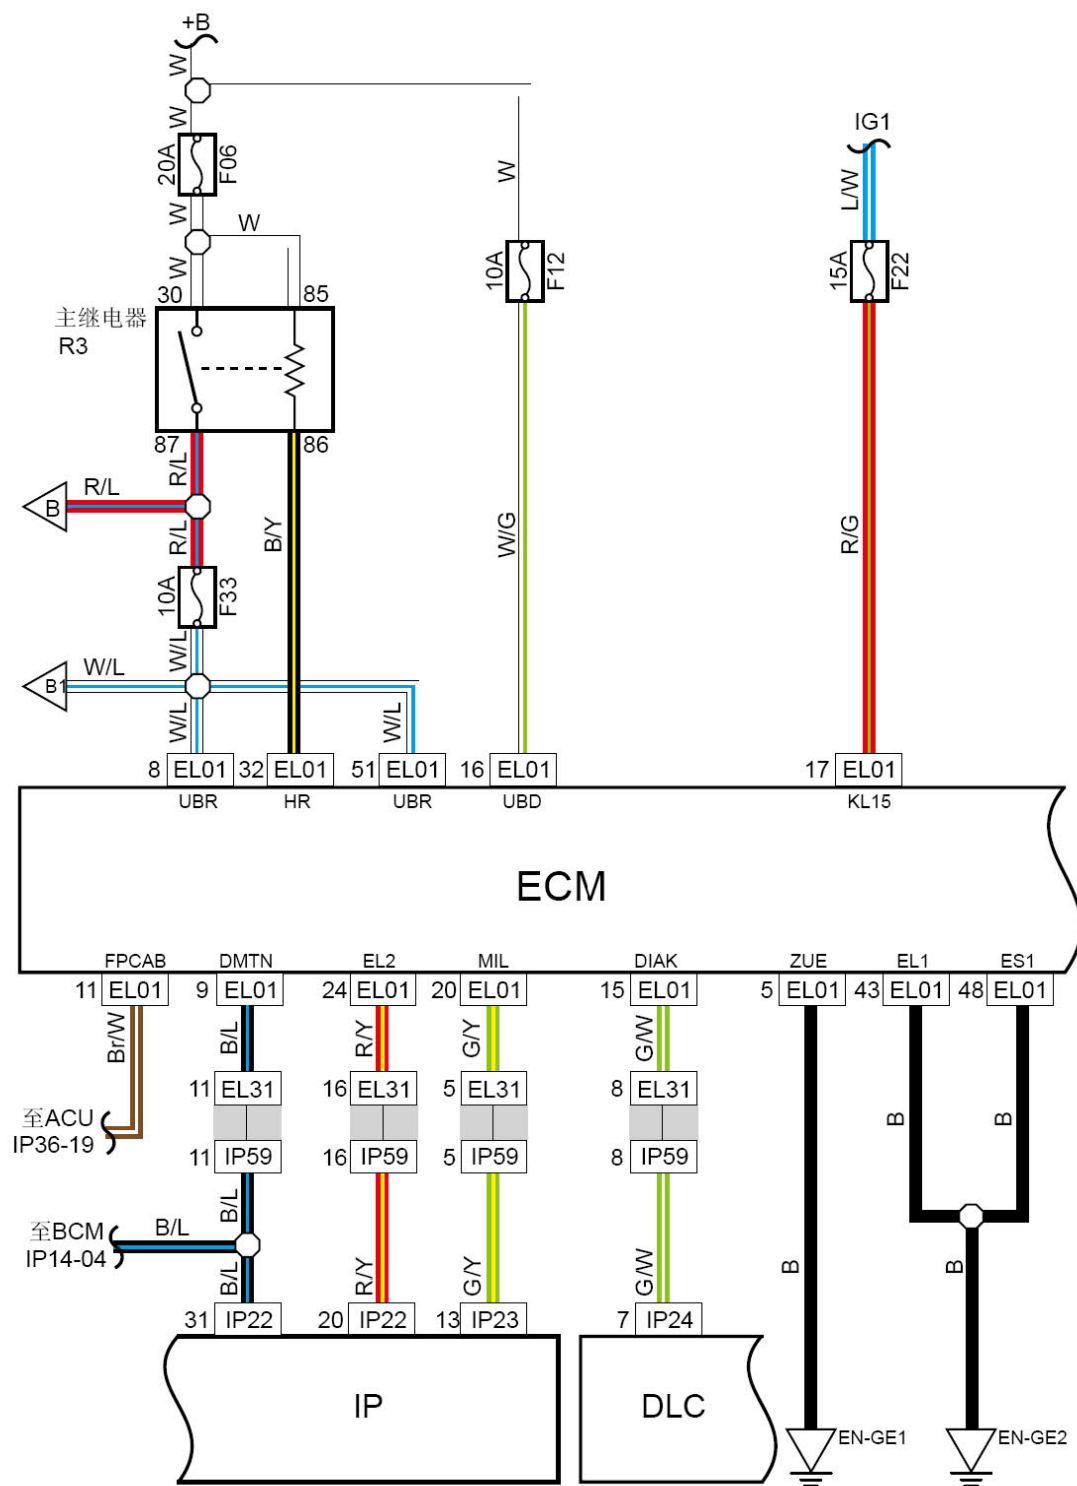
+B
W
W
20A F06
W
W
W
30
85
主继电器
R3
87
86
R/L
R/L
B
R/L
B/Y
10A F33
W/L
W/L
B1
W/L
W/L
W
10A F12
W/G
IG1
L/W
15A F22
R/G
8 EL01 32 EL01 51 EL01 16 EL01 17 EL01
UBR HR UBR UBD KL15
ECM
FPCAB DMTN EL2 MIL DIAK ZUE EL1 ES1
11 EL01 9 EL01 24 EL01 20 EL01 15 EL01 5 EL01 43 EL01 48 EL01
Br/W
B/L
R/Y
G/Y
G/W
至ACU
IP36-19
11 EL31 16 EL31 5 EL31 8 EL31
11 IP59 16 IP59 5 IP59 8 IP59
B
B
至BCM
IP14-04
B/L
B/L
B/L
R/Y
G/Y
G/W
B
B
31 IP22 20 IP22 13 IP23 7 IP24
IP
DLC
EN-GE1
EN-GE2